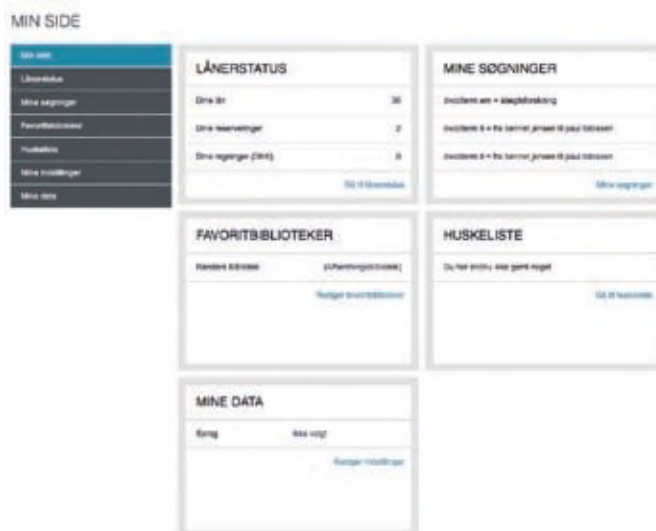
MIN SIDE

Min side
Lånerstatus
Mine søgninger
Favoritbiblioteker
Huskeliste
Mine indstillinger
Mine data

LÅNERSTATUS

Dine lån 36
Dine reserveringer 2
Dine regninger (Dkk) 0

Gå til lånerstatus

MINE SØGNINGER

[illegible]

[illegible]

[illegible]

Mine søgninger

FAVORITBIBLIOTEKER

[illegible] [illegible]

Rediger favoritbiblioteker

HUSKELISTE

Du har endnu ikke gemt noget

Gå til huskeliste

MINE DATA

Sprog Ikke valgt

Rediger indstillinger